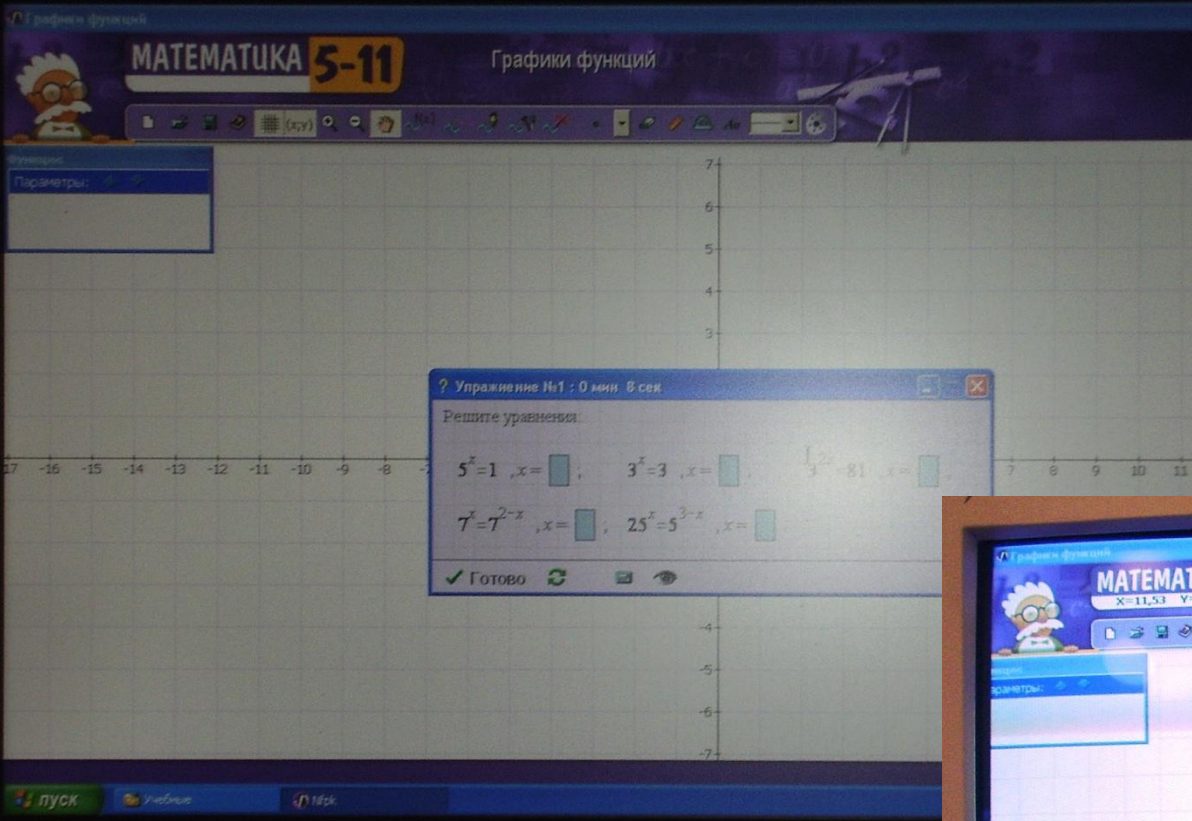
Графики функций

MATEMATUKA 5-11

Графики функций

(x;y)

Функции

Параметры:

7
6
5
4
3
-4
-5
-6
-7

-17 -16 -15 -14 -13 -12 -11 -10 -9 -8 7 8 9 10 11

? Упражнение №1 : 0 мин 8 сек

Решите уравнения:

$5^x=1$ , x = ;   $3^x=3$ , x = ;   $3^{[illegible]}=81$ , x = ;

$7^x=7^{2-x}$ , x = ;   $25^x=5^{3-x}$ , x = 

Готово

Графики функций

MATEMAT

X=11,53 Y=

Функции

Параметры:

пуск

Учебные

Nfpk